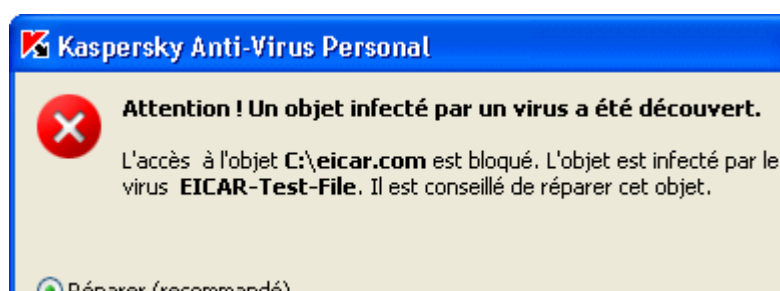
Kaspersky Anti-Virus Personal

Attention ! Un objet infecté par un virus a été découvert.

L'accès  à l'objet C:\eicar.com est bloqué. L'objet est infecté par le virus  EICAR-Test-File. Il est conseillé de réparer cet objet.

Réparer (recommandé)